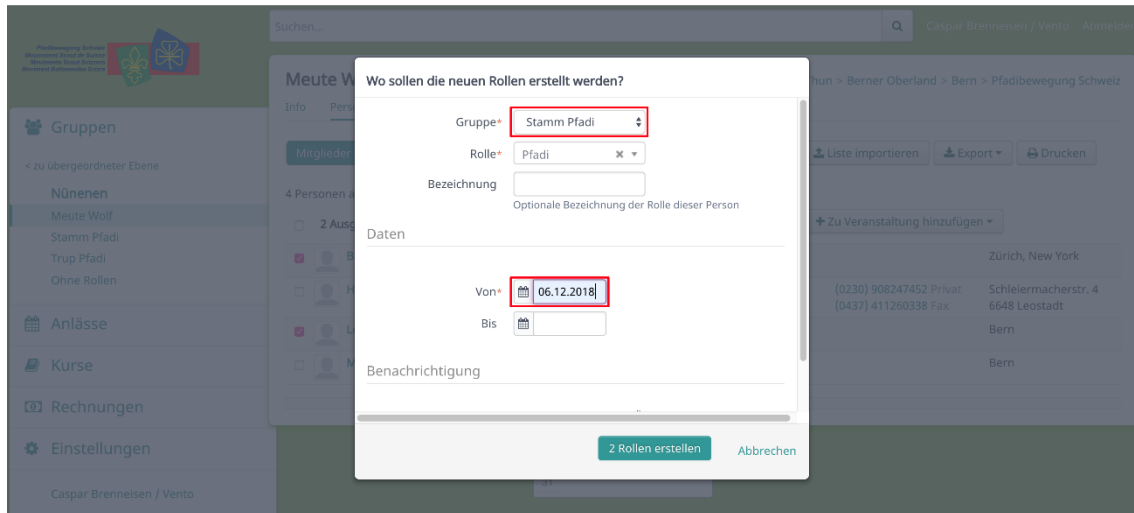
Suchen...

Caspar Brenneisen / Vento Abmelden

Gruppen

< zu übergeordneter Ebene

Nünenen

Meute Wolf

Stamm Pfadi

Trup Pfadi

Ohne Rollen

Anlässe

Kurse

Rechnungen

Einstellungen

Caspar Brenneisen / Vento

Meute W

Info Pers

Mitglieder

4 Personen a

2 Ausg

hun > Berner Oberland > Bern > Pfadibewegung Schweiz

Liste importieren Export Drucken

+ Zu Veranstaltung hinzufügen

Zürich, New York

(0230) 908247452 Privat
(0437) 411260338 Fax

Schleiermacherstr. 4
6648 Leostadt

Bern

Bern

Wo sollen die neuen Rollen erstellt werden?

Gruppe* Stamm Pfadi

Rolle* Pfadi

Bezeichnung

Optionale Bezeichnung der Rolle dieser Person

Daten

Von* 06.12.2018

Bis

Benachrichtigung

2 Rollen erstellen

Abbrechen